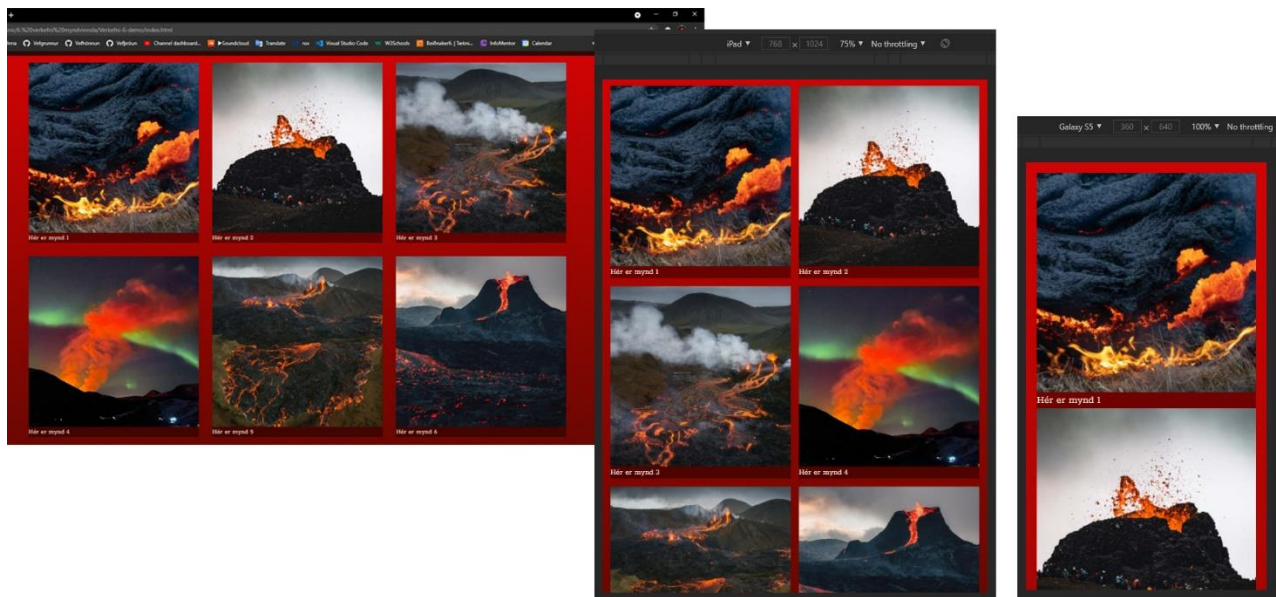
Vefgrunnur Vefhönnun Vefþróun Channel dashboard... Soundcloud Translate Visual Studio Code W3Schools InfoMentor Calendar

Hér er mynd 1
Hér er mynd 2
Hér er mynd 3
Hér er mynd 4
Hér er mynd 5
Hér er mynd 6

iPad ▼ 768 x 1024 75% ▼ No throttling ▼

Hér er mynd 1
Hér er mynd 2
Hér er mynd 3
Hér er mynd 4

Galaxy S5 ▼ 360 x 640 100% ▼ No throttling

Hér er mynd 1